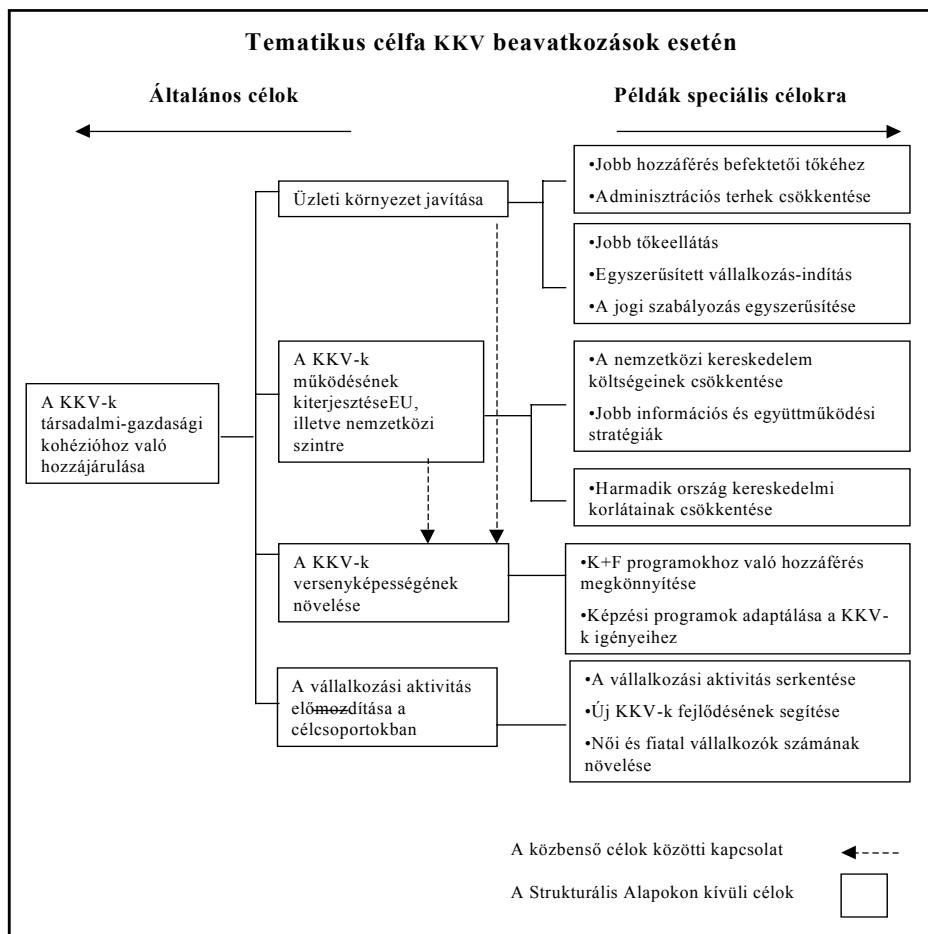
Tematikus célfa KKV beavatkozások esetén

Általános célok

Példák speciális célokra

A KKV-k társadalmi-gazdasági kohézióhoz való hozzájárulása

Üzleti környezet javítása

•Jobb hozzáférés befektetői tőkéhez

•Adminisztrációs terhek csökkentése

•Jobb tőkeellátás

•Egyszerűsített vállalkozás-indítás

•A jogi szabályozás egyszerűsítése

A KKV-k működésének kiterjesztéseEU, illetve nemzetközi szintre

•A nemzetközi kereskedelem költségeinek csökkentése

•Jobb információs és együttműködési stratégiák

•Harmadik ország kereskedelmi korlátainak csökkentése

A KKV-k versenyképességének növelése

•K+F programokhoz való hozzáférés megkönnyítése

•Képzési programok adaptálása a KKV-k igényeihez

A vállalkozási aktivitás előmozdítása a célcsoportokban

•A vállalkozási aktivitás serkentése

•Új KKV-k fejlődésének segítése

•Női és fiatal vállalkozók számának növelése

A közbenső célok közötti kapcsolat

A Strukturális Alapokon kívüli célok